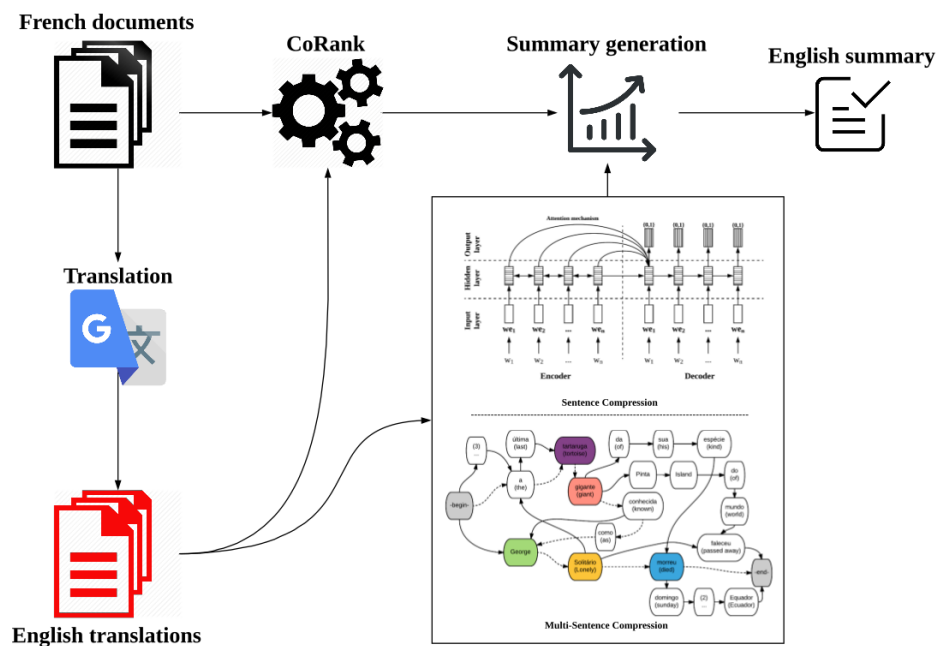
French documents

CoRank

Summary generation

English summary

Translation

English translations

Attention mechanism

Output layer

Hidden layer

Input layer

$we_1$ $we_2$ ... $we_n$ $we_1$ $we_2$ ... $we_n$

$w_1$ $w_2$ ... $w_n$ $w_1$ $w_2$ ... $w_n$

Encoder

Decoder

Sentence Compression

(3) ...

última (last)

tartaruga (tortoise)

da (of)

sua (his)

espécie (kind)

a (the)

Pinta

Island

do (of)

gigante (giant)

conhecida (known)

mundo (world)

-begin-

como (as)

faleceu (passed away)

George

Solitário (Lonely)

morreu (died)

-end-

domingo (sunday)

(2) ...

Equador (Ecuador)

Multi-Sentence Compression